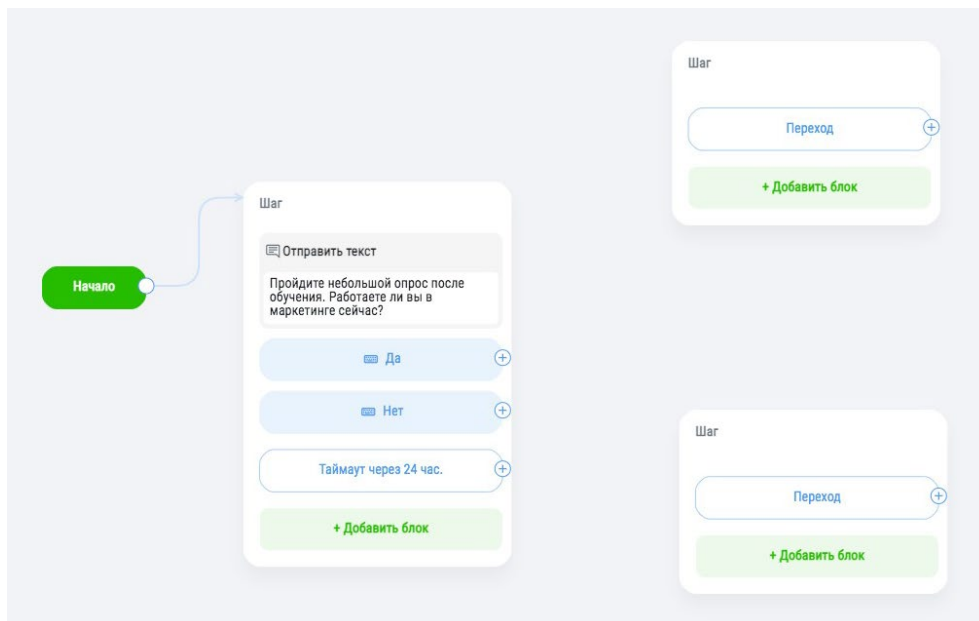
Шаг

Переход

+ Добавить блок

Начало

Шаг

Отправить текст

Пройдите небольшой опрос после обучения. Работаете ли вы в маркетинге сейчас?

Да

Нет

Таймаут через 24 час.

+ Добавить блок

Шаг

Переход

+ Добавить блок